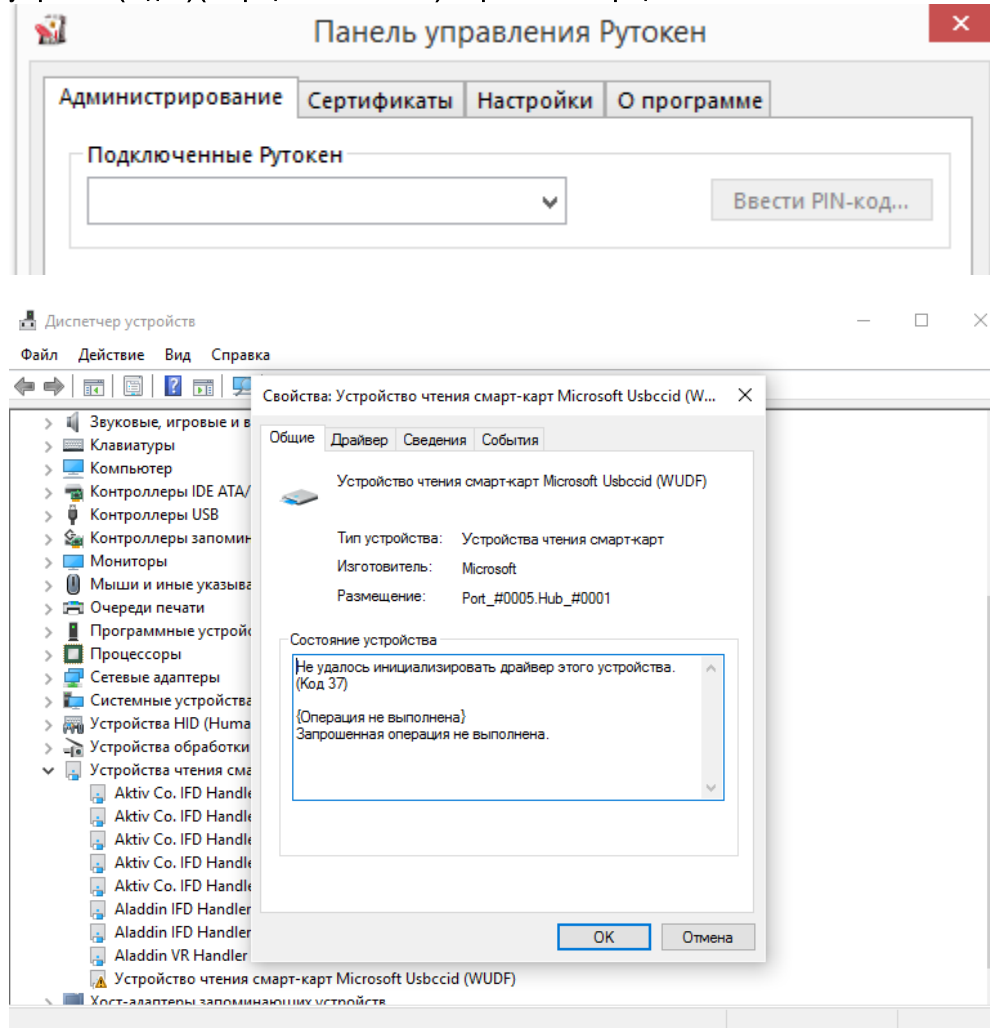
Панель управления Рутокен

Администрирование | Сертификаты | Настройки | О программе

Подключенные Рутокен

Ввести PIN-код...

Диспетчер устройств

Файл Действие Вид Справка

Звуковые, игровые и в
Клавиатуры
Компьютер
Контроллеры IDE ATA/
Контроллеры USB
Контроллеры запомин
Мониторы
Мыши и иные указыва
Очереди печати
Программные устрой
Процессоры
Сетевые адаптеры
Системные устройства
Устройства HID (Huma
Устройства обработки
Устройства чтения сма
Aktiv Co. IFD Handle
Aktiv Co. IFD Handle
Aktiv Co. IFD Handle
Aktiv Co. IFD Handle
Aktiv Co. IFD Handle
Aladdin IFD Handler
Aladdin IFD Handler
Aladdin VR Handler
Устройство чтения смарт-карт Microsoft Usbccid (WUDF)
Хост-адаптеры запоминающих устройств

Свойства: Устройство чтения смарт-карт Microsoft Usbccid (W...

Общие | Драйвер | Сведения | События

Устройство чтения смарт-карт Microsoft Usbccid (WUDF)

Тип устройства: Устройства чтения смарт-карт
Изготовитель: Microsoft
Размещение: Port_#0005.Hub_#0001

Состояние устройства
Не удалось инициализировать драйвер этого устройства. (Код 37)

{Операция не выполнена}
Запрошенная операция не выполнена.

OK Отмена